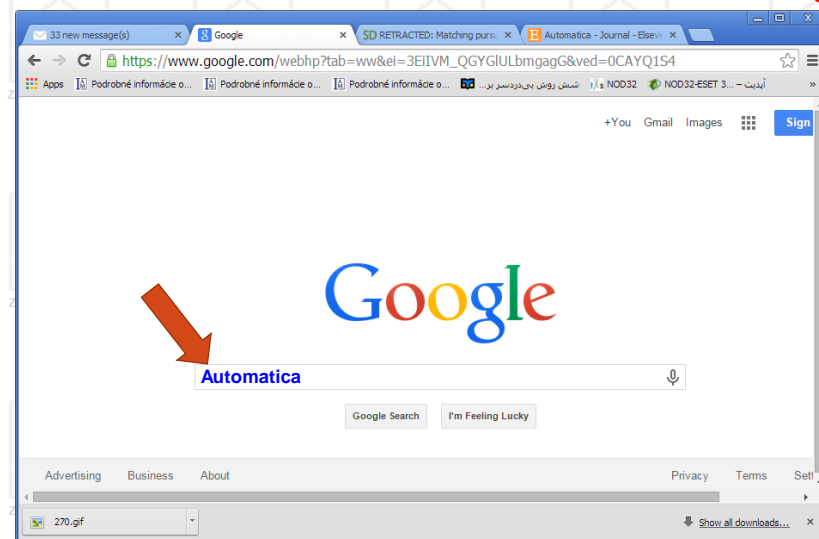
33 new message(s) ×
Google ×
SD RETRACTED: Matching pursu ×
E Automatica - Journal - Elsevi ×

https://www.google.com/webhp?tab=ww&ei=3EiIVM_QGYGlULbmgagG&ved=0CAYQ1S4

Apps
Podrobné informácie o...
Podrobné informácie o...
Podrobné informácie o...
شش روش بی‌دردسر بر...
NOD32
NOD32-ESET 3... – آپدیت

+You Gmail Images Sign

Google

Automatica

Google Search I'm Feeling Lucky

Advertising Business About Privacy Terms Sett

270.gif
Show all downloads...